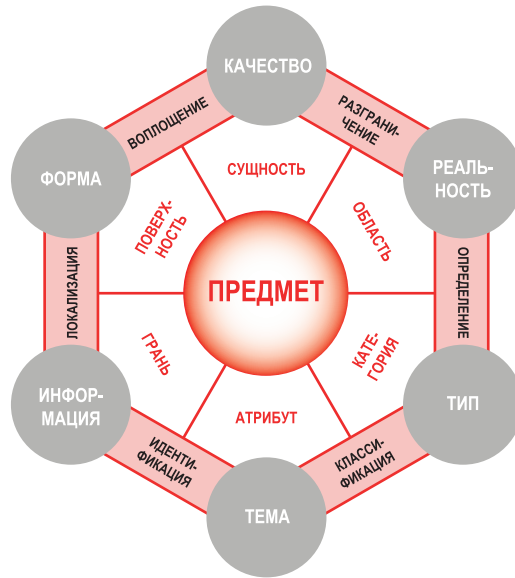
КАЧЕСТВО

ВОПЛОЩЕНИЕ

РАЗГРАНИЧЕНИЕ

ФОРМА

СУЩНОСТЬ

РЕАЛЬНОСТЬ

ПОВЕРХНОСТЬ

ОБЛАСТЬ

ЛОКАЛИЗАЦИЯ

ПРЕДМЕТ

ОПРЕДЕЛЕНИЕ

ГРАНЬ

КАТЕГОРИЯ

ИНФОРМАЦИЯ

АТРИБУТ

ТИП

ИДЕНТИФИКАЦИЯ

КЛАССИФИКАЦИЯ

ТЕМА